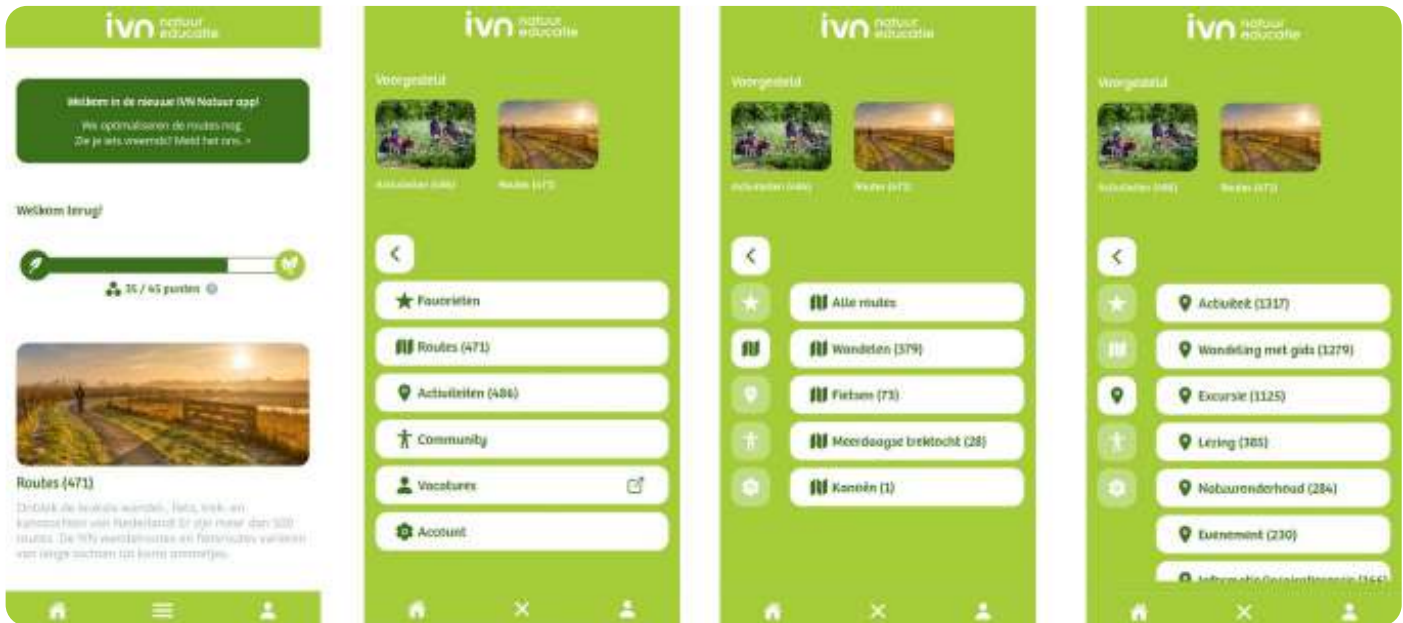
ivn natuur educatie

Welkom in de nieuwe IVN Natuur app!
We optimaliseren de routes nog. Zie je iets vreemds? Meld het ons. >

Welkom terug!

35 / 45 punten

Routes (471)

Ontdek de leukste wandel-, fiets-, trek- en kanotochten van Nederland! Er zijn meer dan 500 routes. De IVN wandelroutes en fietsroutes variëren van lange tochten tot korte ommetjes.

ivn natuur educatie

Voorgesteld

Activiteiten (486)

Routes (471)

Favorieten

Routes (471)

Activiteiten (486)

Community

Vacatures

Account

ivn natuur educatie

Voorgesteld

Activiteiten (486)

Routes (471)

Alle routes

Wandelen (379)

Fietsen (73)

Meerdaagse trektocht (28)

Kanoën (1)

ivn natuur educatie

Voorgesteld

Activiteiten (486)

Routes (471)

Activiteit (1317)

Wandeling met gids (1279)

Excursie (1125)

Lezing (385)

Natuuronderhoud (284)

Evenement (230)

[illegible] (166)